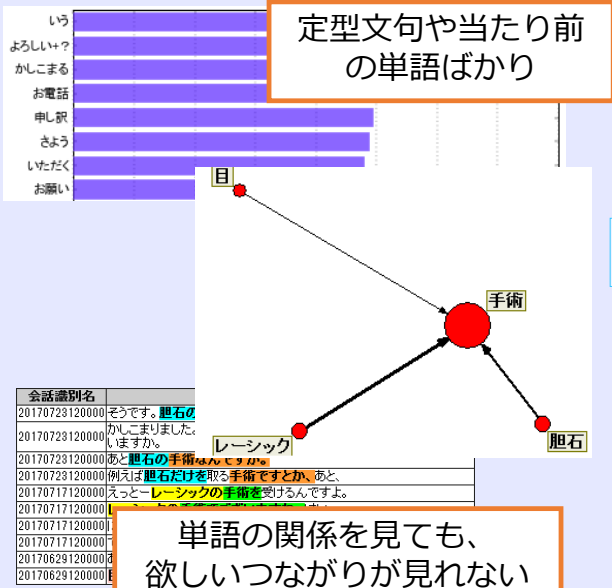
いう
よろしい+?
かしこまる
お電話
申し訳
さよう
いただく
お願い

定型文句や当たり前の単語ばかり

目
手術
レーシック
胆石

| 会話識別名 | |
|---|---|
| 20170723120000 | そうです。胆石の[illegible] |
| 20170723120000 | かしこまりました。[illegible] いますか。 |
| 20170723120000 | あと胆石の手術なんですか。 |
| 20170723120000 | 例えば胆石だけを取る手術ですとか、あと、 |
| 20170717120000 | えっとーレーシックの手術を受けるんですよ。 |
| 20170717120000 | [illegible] |
| 20170717120000 | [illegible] |
| 20170717120000 | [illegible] |
| 20170629120000 | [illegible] |
| 20170629120000 | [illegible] |

単語の関係を見ても、欲しいつながりが見れない